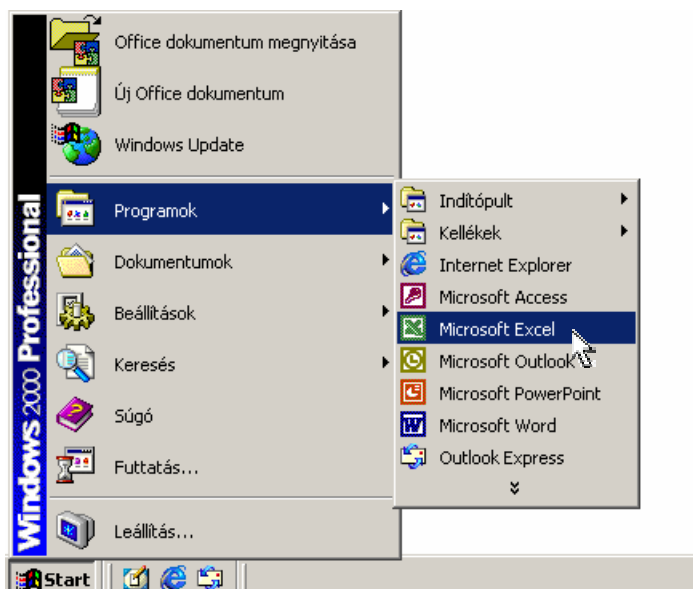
Windows 2000 Professional

Office dokumentum megnyitása
Új Office dokumentum
Windows Update
Programok
Dokumentumok
Beállítások
Keresés
Súgó
Futtatás...
Leállítás...

Indítópult
Kellékek
Internet Explorer
Microsoft Access
Microsoft Excel
Microsoft Outlook
Microsoft PowerPoint
Microsoft Word
Outlook Express

Start